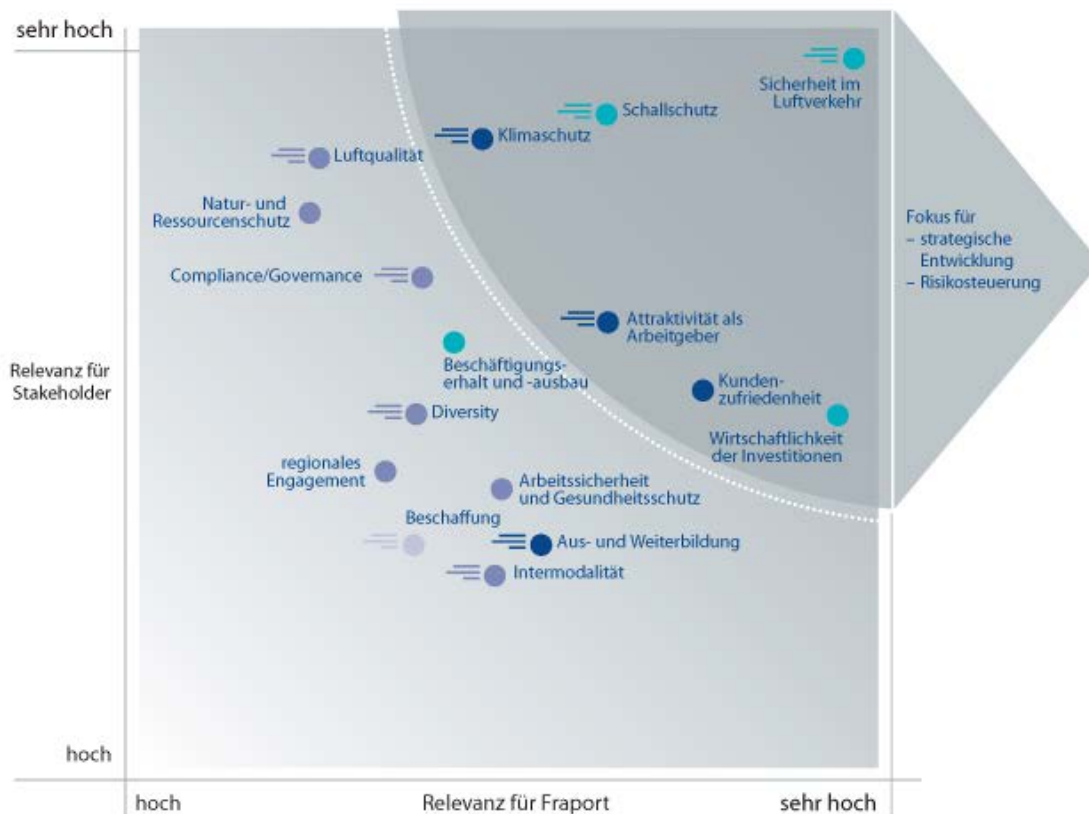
sehr hoch

Relevanz für Stakeholder

hoch

Sicherheit im Luftverkehr

Schallschutz

Klimaschutz

Luftqualität

Natur- und Ressourcenschutz

Compliance/Governance

Attraktivität als Arbeitgeber

Beschäftigungserhalt und -ausbau

Kundenzufriedenheit

Diversity

Wirtschaftlichkeit der Investitionen

regionales Engagement

Arbeitssicherheit und Gesundheitsschutz

Beschaffung

Aus- und Weiterbildung

Intermodalität

Fokus für
– strategische Entwicklung
– Risikosteuerung

hoch

Relevanz für Fraport

sehr hoch